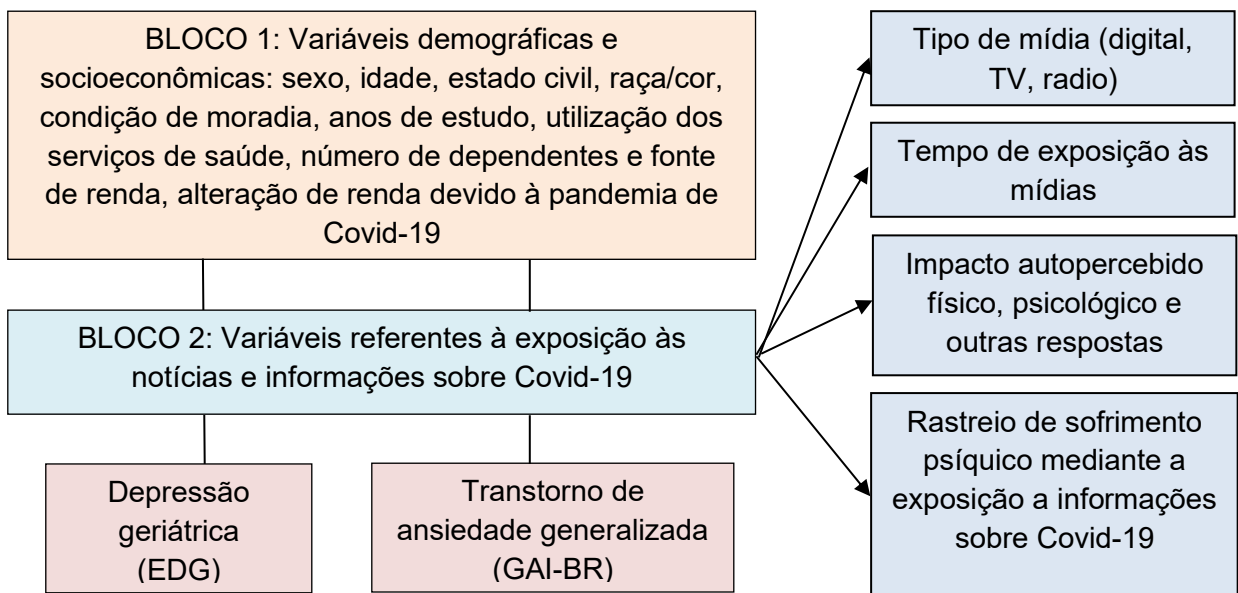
BLOCO 1: Variáveis demográficas e socioeconômicas: sexo, idade, estado civil, raça/cor, condição de moradia, anos de estudo, utilização dos serviços de saúde, número de dependentes e fonte de renda, alteração de renda devido à pandemia de Covid-19

BLOCO 2: Variáveis referentes à exposição às notícias e informações sobre Covid-19

Depressão geriátrica (EDG)

Transtorno de ansiedade generalizada (GAI-BR)

Tipo de mídia (digital, TV, radio)

Tempo de exposição às mídias

Impacto autopercebido físico, psicológico e outras respostas

Rastreio de sofrimento psíquico mediante a exposição a informações sobre Covid-19